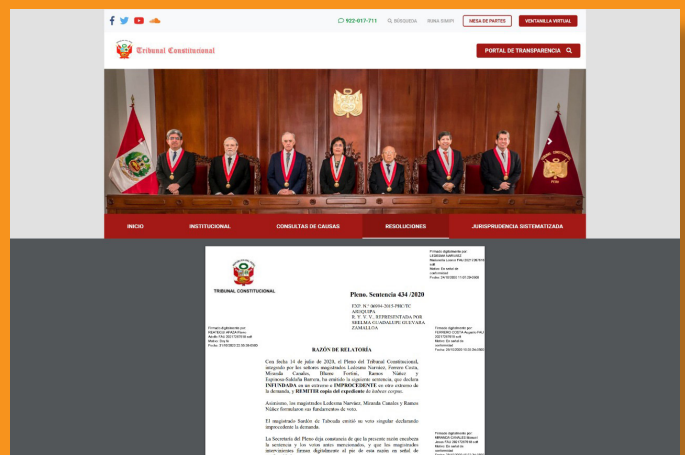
922-017-711 BÚSQUEDA SUNA DIMPI MESA DE PARTES VENTANILLA VIRTUAL

Tribunal Constitucional

PORTAL DE TRANSPARENCIA

INICIO INSTITUCIONAL CONSULTAS DE CAUSAS RESOLUCIONES JURISPRUDENCIA SISTEMATIZADA

TRIBUNAL CONSTITUCIONAL

Pleno. Sentencia 434 /2020

EXP. N.° 00694-2019-PHC/TC
AREQUIPA
B. Y. V. V. REPRESENTADA POR SHELMA GUADALUPE GUEVARA ZAMALLOA

RAZÓN DE RELATORÍA

Con fecha 14 de julio de 2020, el Pleno del Tribunal Constitucional, integrado por los señores magistrados Ledesma Narváez, Ferrero Costa, Miranda Canales, Blume Fortini, Ramos Núñez y Espinosa-Saldaña Barrera, ha emitido la siguiente sentencia, que declara INFUNDADA en un extremo e IMPROCEDENTE en otro extremo de la demanda, y REMITIR copia del expediente de habeas corpus.

Asimismo, los magistrados Ledesma Narváez, Miranda Canales y Ramos Núñez formularon sus fundamentos de voto.

El magistrado Sardón de Taboada emitió un voto singular declarando improcedente la demanda.

La Secretaría del Pleno deja constancia de que la presente razón encabeza la sentencia y los votos antes mencionados, y que los magistrados intervinientes firman digitalmente al pie de esta razón en señal de

Firmado digitalmente por: LEDESMA NARVAEZ Marianella Leonor FAU 20217267618 soft Motivo: En señal de conformidad Fecha: 24/12/2020 11:07:29-0500

Firmado digitalmente por: BLUME FORTINI Ernesto Jorge FAU 20217267618 soft Motivo: Doy fe Fecha: 21/12/2020 22:55:39-0500

Firmado digitalmente por: FERRERO COSTA Augusto FAU 20217267618 soft Motivo: En señal de conformidad Fecha: 26/12/2020 10:03:34-0500

Firmado digitalmente por: MIRANDA CANALES Manuel Jesus FAU 20217267618 soft Motivo: En señal de conformidad